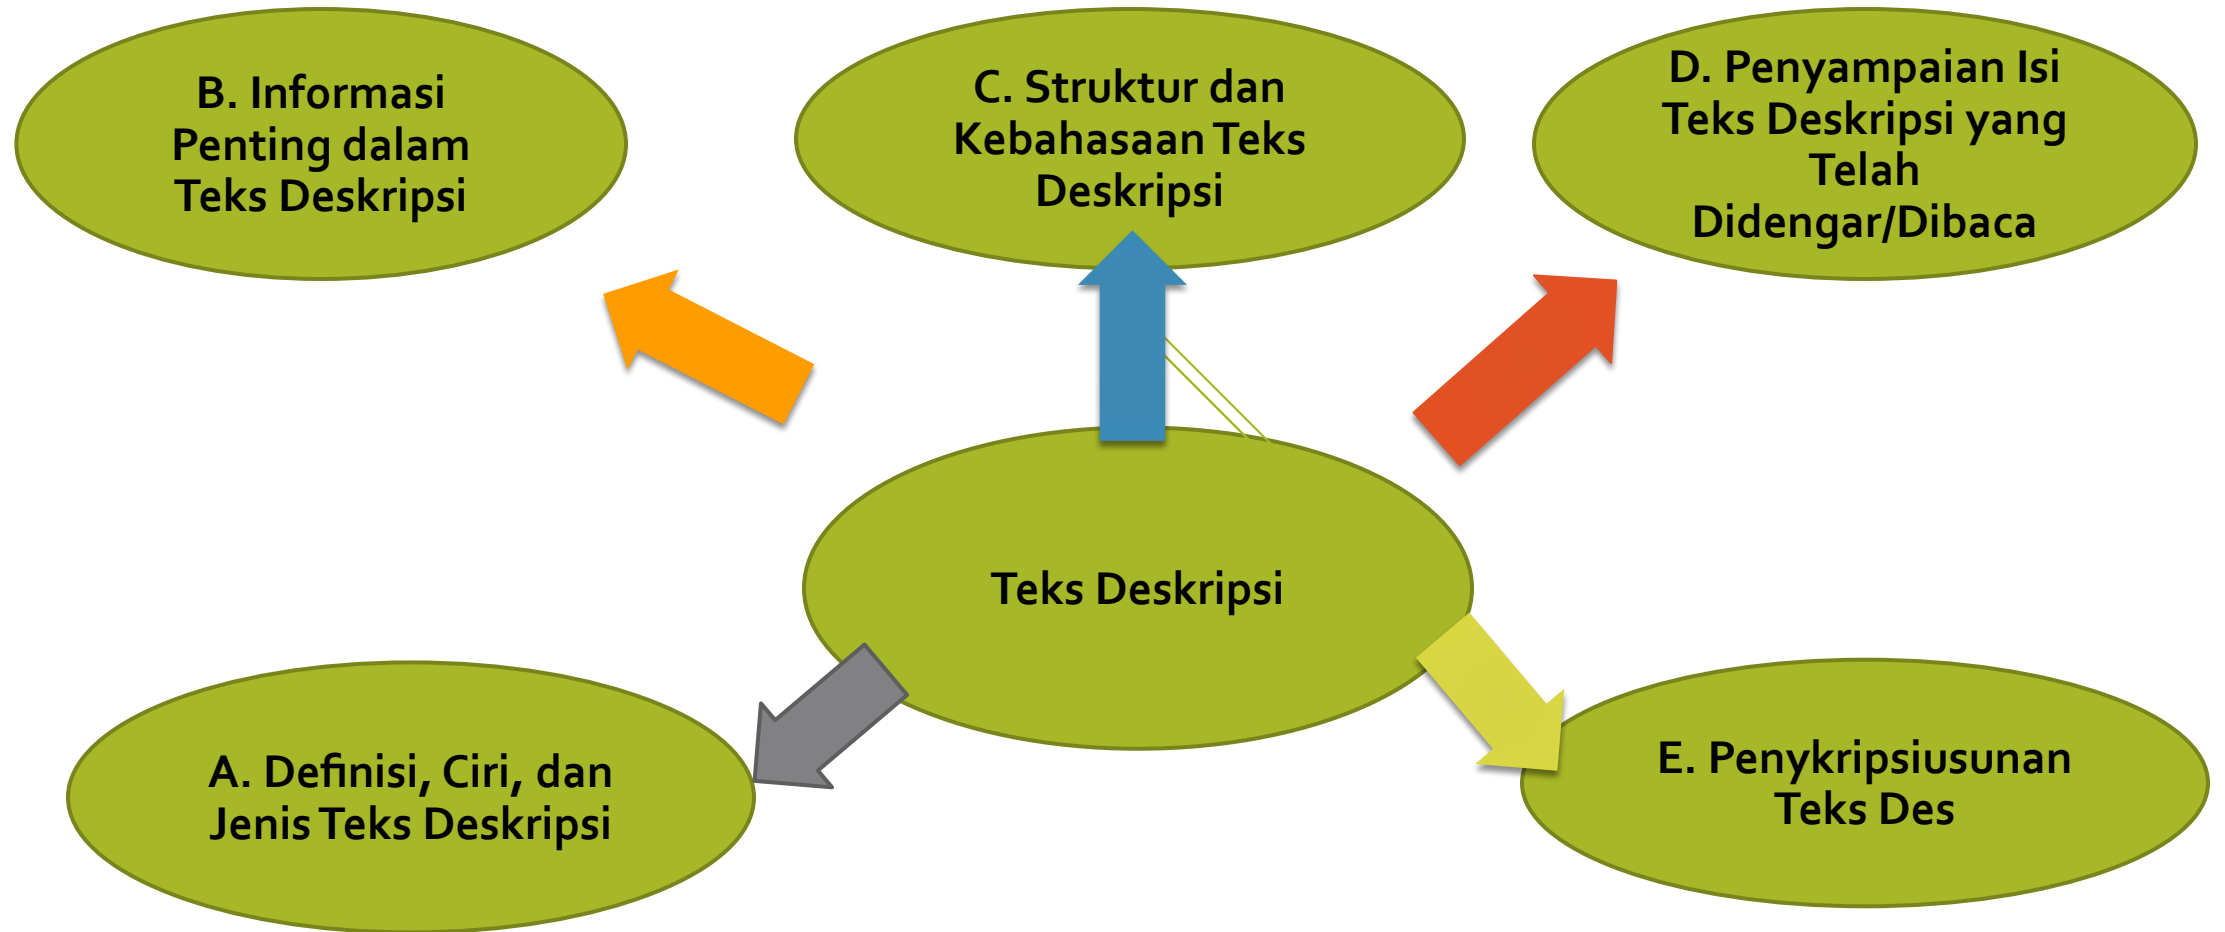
B. Informasi Penting dalam Teks Deskripsi

C. Struktur dan Kebahasaan Teks Deskripsi

D. Penyampaian Isi Teks Deskripsi yang Telah Didengar/Dibaca

Teks Deskripsi

A. Definisi, Ciri, dan Jenis Teks Deskripsi

E. Penykripsiusunan Teks Des